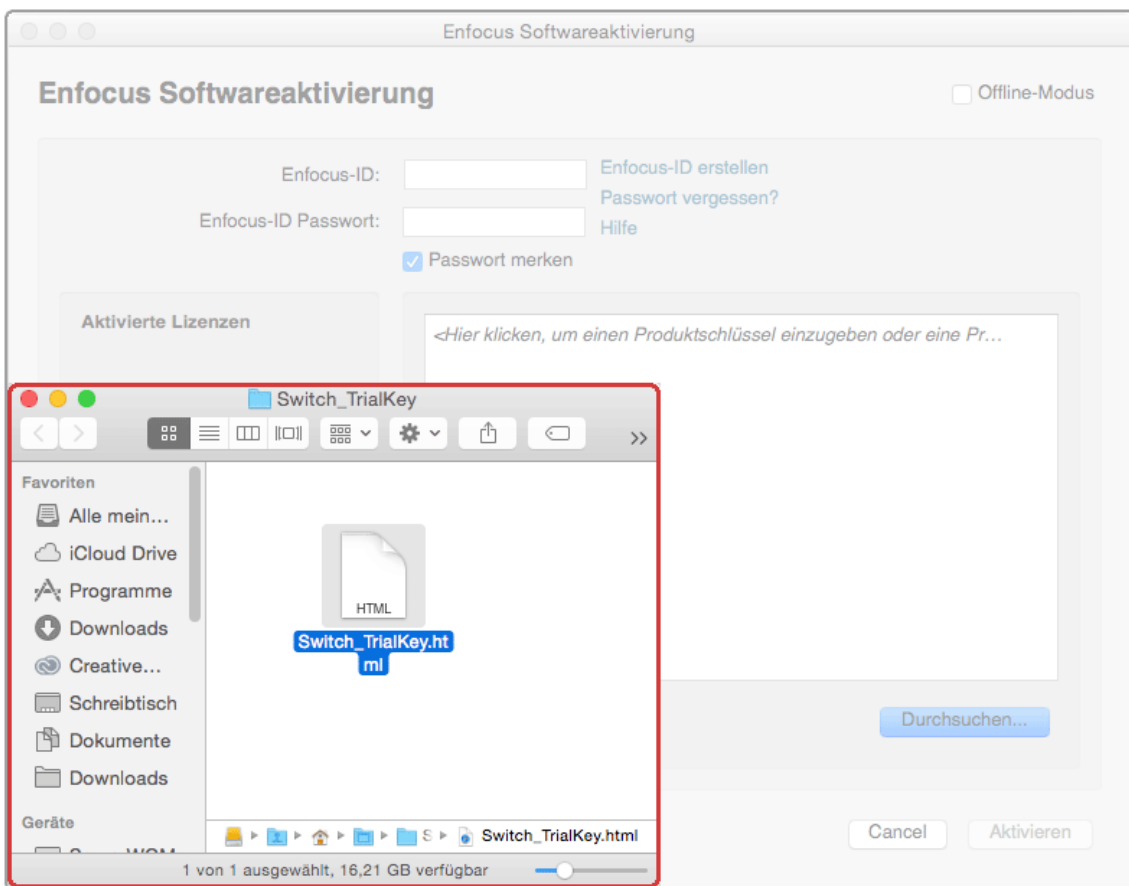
Enfocus Softwareaktivierung

Enfocus Softwareaktivierung

Offline-Modus

Enfocus-ID:

Enfocus-ID erstellen

Passwort vergessen?

Enfocus-ID Passwort:

Hilfe

Passwort merken

Aktivierte Lizenzen

<Hier klicken, um einen Produktschlüssel einzugeben oder eine Pr…

Switch_TrialKey

Favoriten

Alle mein…

iCloud Drive

Programme

Downloads

Creative…

Schreibtisch

Dokumente

Downloads

Geräte

HTML

Switch_TrialKey.html

S ▸ Switch_TrialKey.html

1 von 1 ausgewählt, 16,21 GB verfügbar

Durchsuchen…

Cancel

Aktivieren